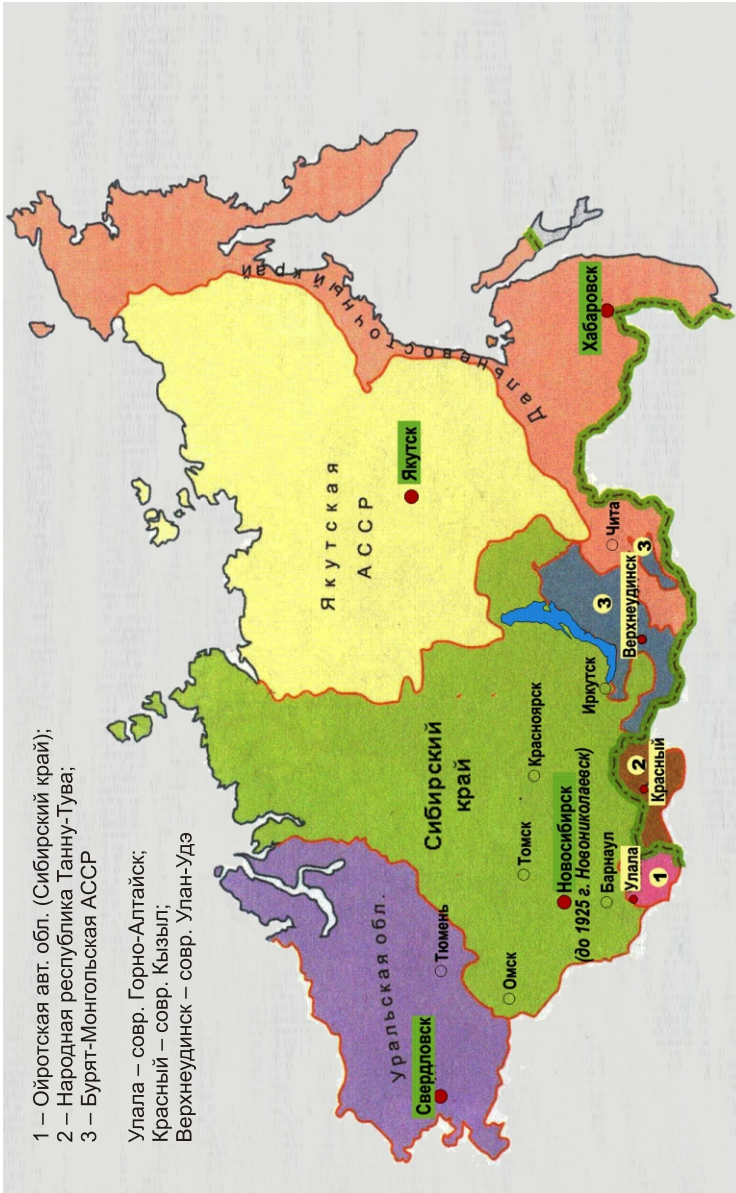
1 – Ойротская авт. обл. (Сибирский край);
2 – Народная республика Танну-Тува;
3 – Бурят-Монгольская АССР

Улала – совр. Горно-Алтайск;
Красный – совр. Кызыл;
Верхнеудинск – совр. Улан-Удэ

Уральская обл.
Свердловск
Тюмень
Омск
Сибирский край
Новосибирск
(до 1925 г. Новониколаевск)
Томск
Барнаул
Улала
1
2
Красный
Красноярск
Иркутск
3
Верхнеудинск
3
Чита
Якутская АССР
Якутск
Дальневосточный край
Хабаровск